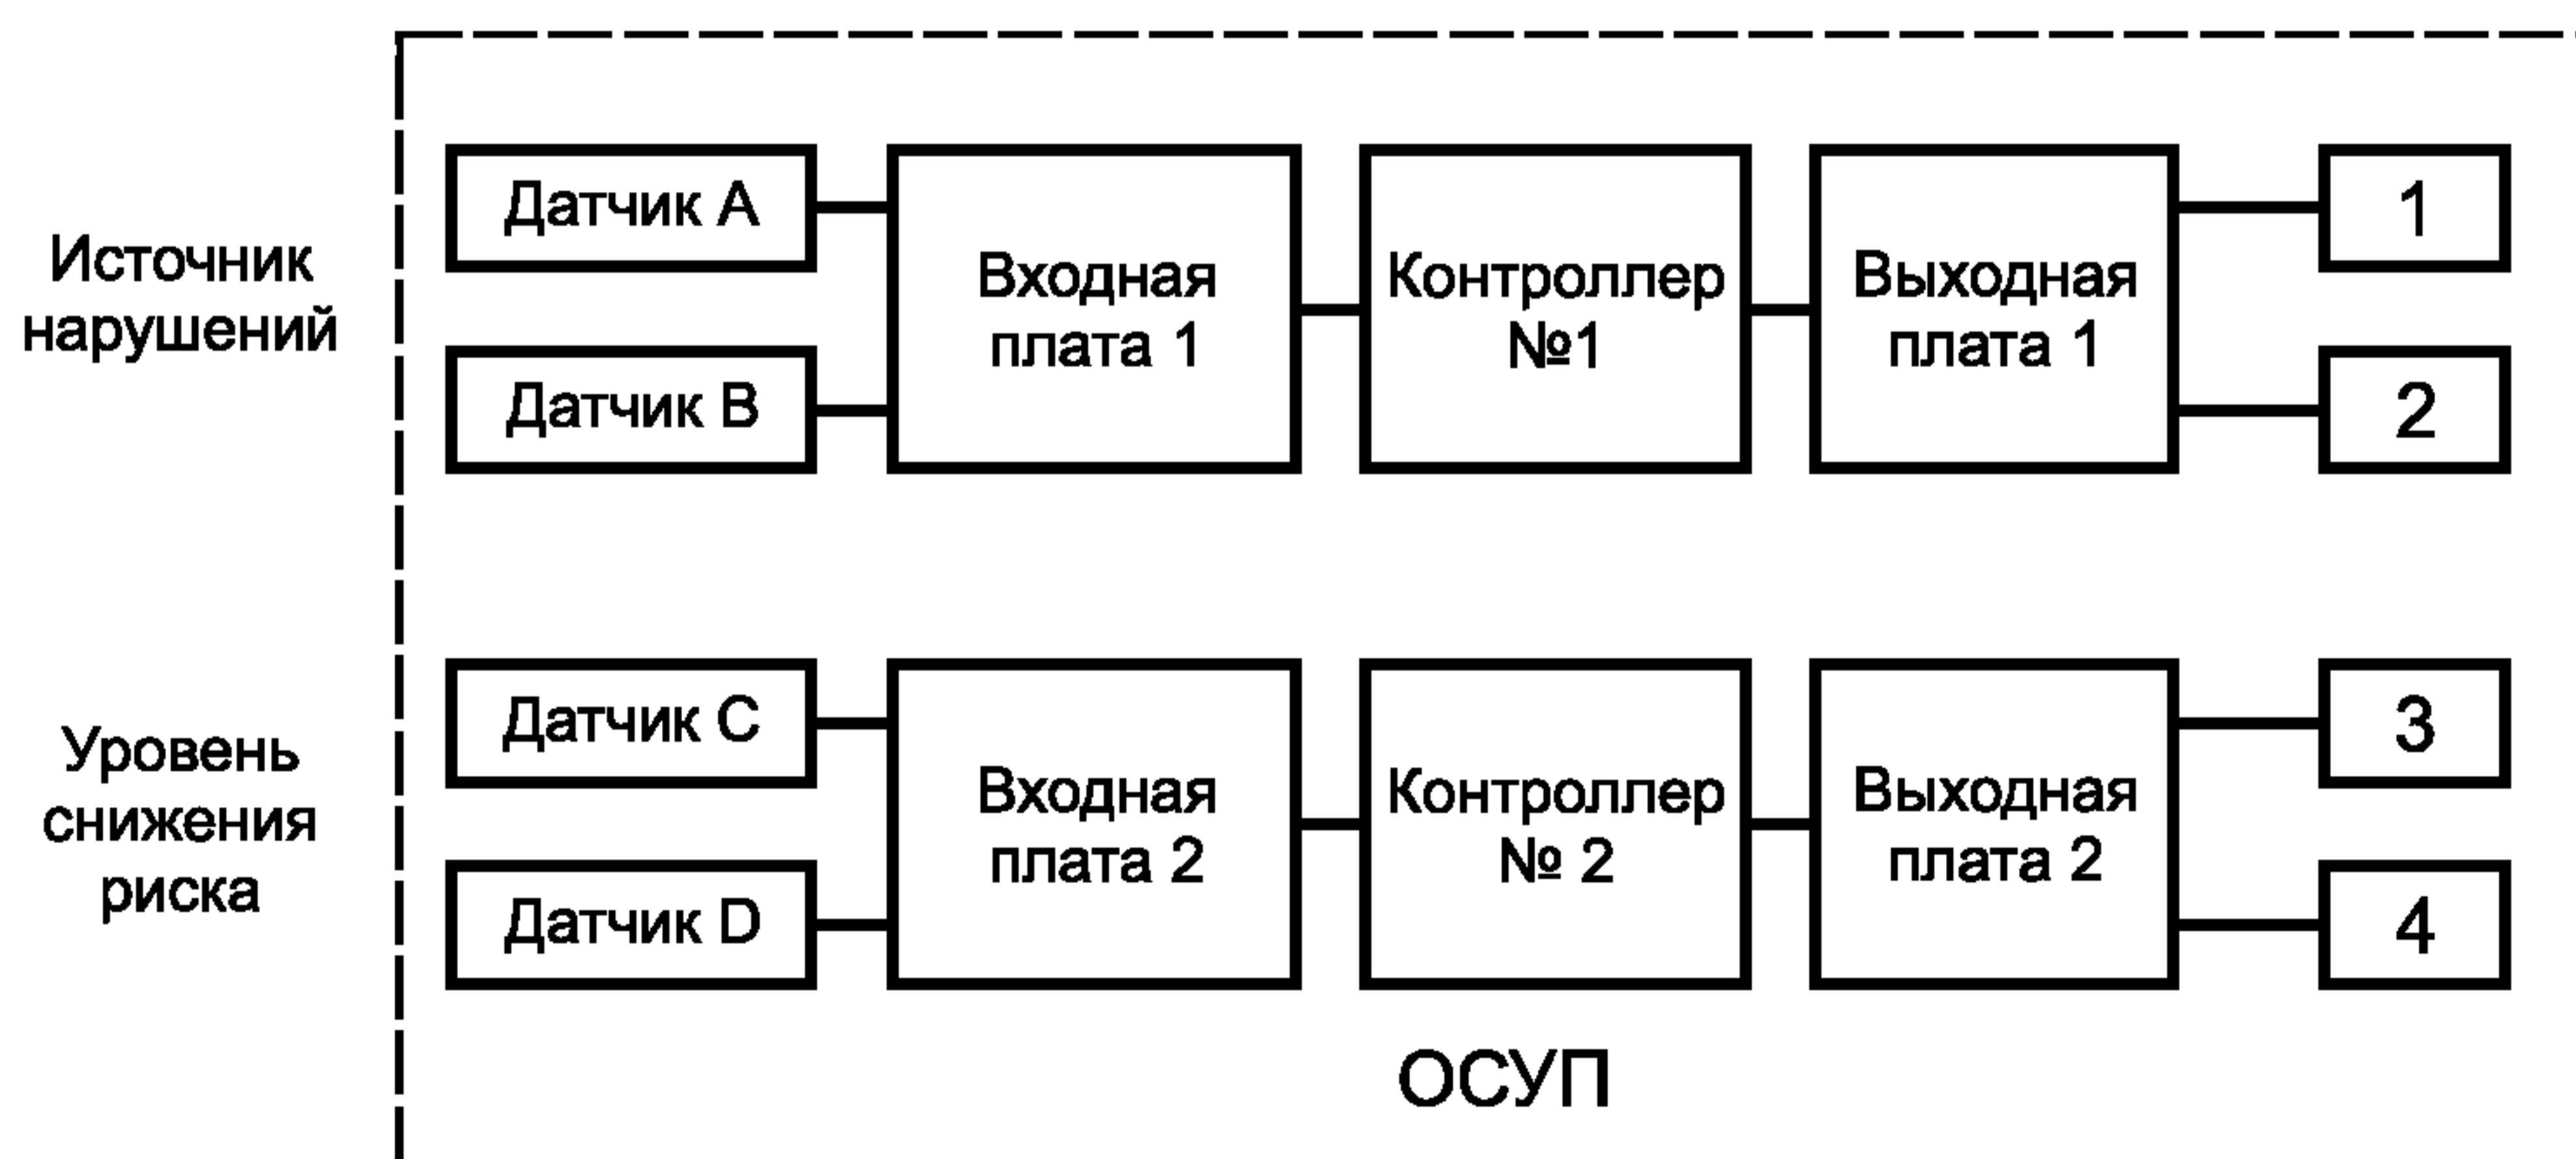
Источник нарушений

Датчик A

Датчик B

Входная плата 1

Контроллер №1

Выходная плата 1

1

2

Уровень снижения риска

Датчик C

Датчик D

Входная плата 2

Контроллер № 2

Выходная плата 2

3

4

ОСУП